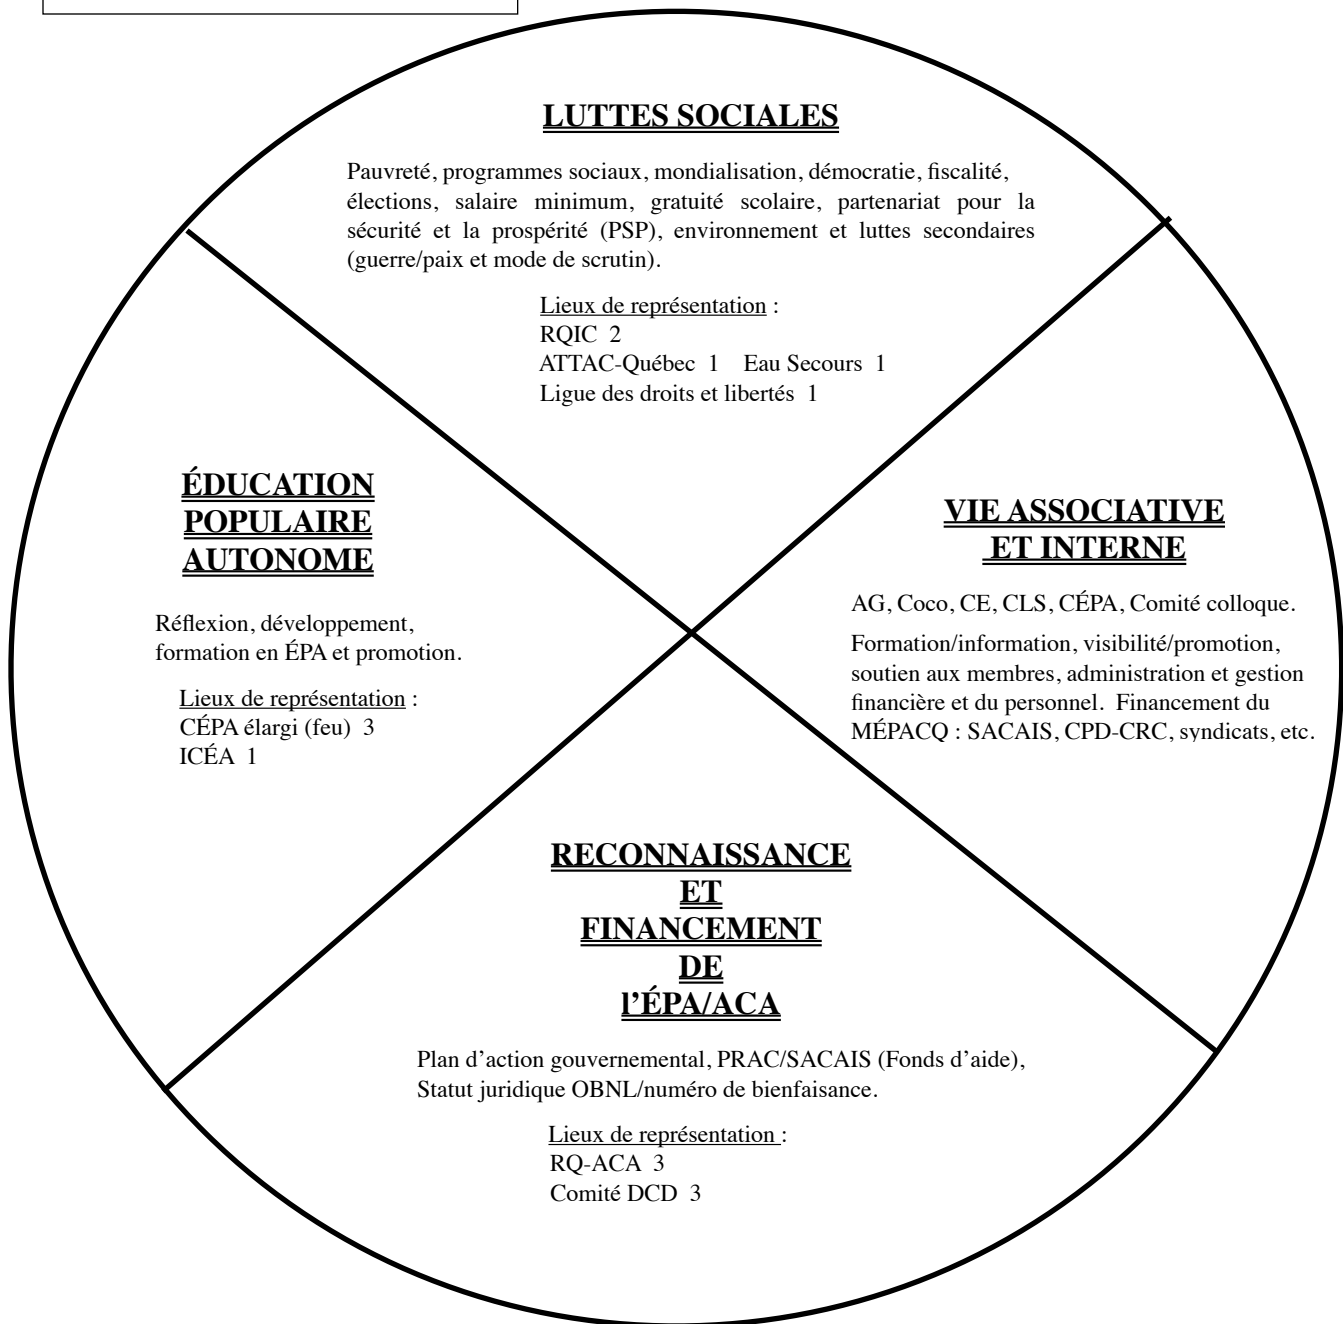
LUTTES SOCIALES

Pauvreté, programmes sociaux, mondialisation, démocratie, fiscalité, élections, salaire minimum, gratuité scolaire, partenariat pour la sécurité et la prospérité (PSP), environnement et luttes secondaires (guerre/paix et mode de scrutin).

Lieux de représentation :
RQIC 2
ATTAC-Québec 1 Eau Secours 1
Ligue des droits et libertés 1

ÉDUCATION POPULAIRE AUTONOME

Réflexion, développement, formation en ÉPA et promotion.

Lieux de représentation :
CÉPA élargi (feu) 3
ICÉA 1

VIE ASSOCIATIVE ET INTERNE

AG, Coco, CE, CLS, CÉPA, Comité colloque.

Formation/information, visibilité/promotion, soutien aux membres, administration et gestion financière et du personnel. Financement du MÉPACQ : SACAIS, CPD-CRC, syndicats, etc.

RECONNAISSANCE ET FINANCEMENT DE l'ÉPA/ACA

Plan d'action gouvernemental, PRAC/SACAIS (Fonds d'aide), Statut juridique OBNL/numéro de bienfaisance.

Lieux de représentation :
RQ-ACA 3
Comité DCD 3